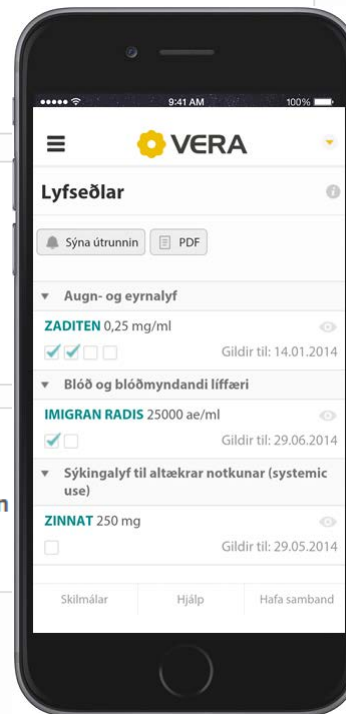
9:41 AM
100%

VERA

Lyfseðlar

Sýna útrunnin
PDF

Augn- og eyrnalyf

ZADITEN 0,25 mg/ml
Gildir til: 14.01.2014

Blóð og blóðmyndandi líffæri

IMIGRAN RADIS 25000 ae/ml
Gildir til: 29.06.2014

Sýkingalyf til altækrar notkunar (systemic use)

ZINNAT 250 mg
Gildir til: 29.05.2014

Skilmálar
Hjálp
Hafa samband

n